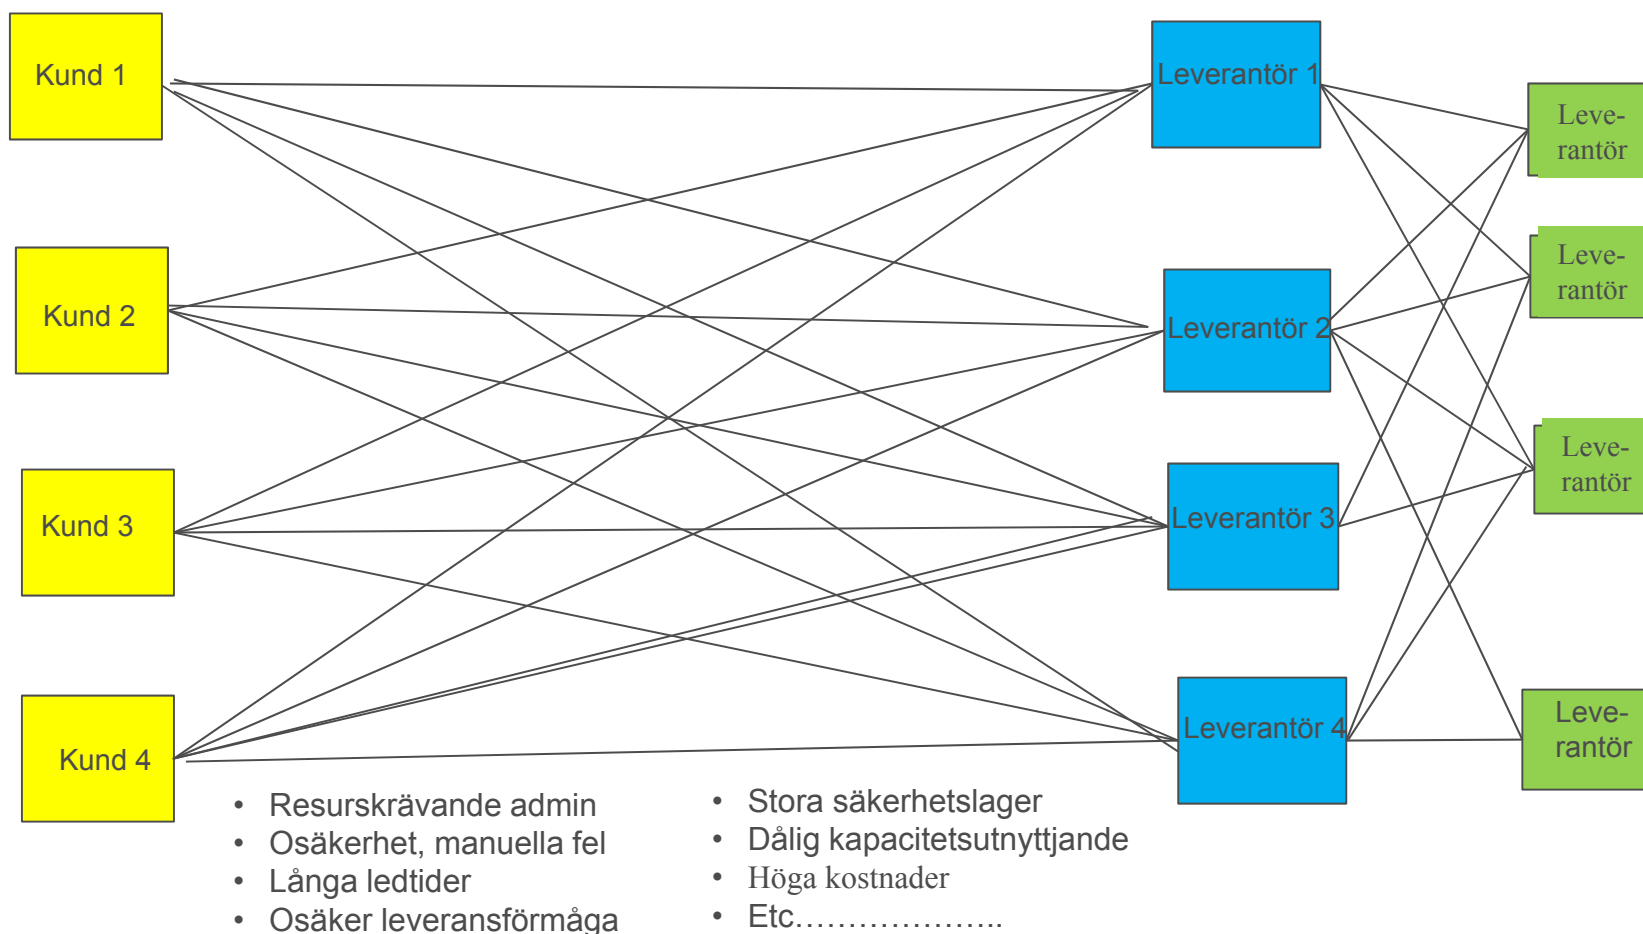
Kund 1

Kund 2

Kund 3

Kund 4

Leverantör 1

Leverantör 2

Leverantör 3

Leverantör 4

Leverantör

Leverantör

Leverantör

Leverantör

- Resurskrävande admin
- Osäkerhet, manuella fel
- Långa ledtider
- Osäker leveransförmåga

- Stora säkerhetslager
- Dålig kapacitetsutnyttjande
- Höga kostnader
- Etc………………..